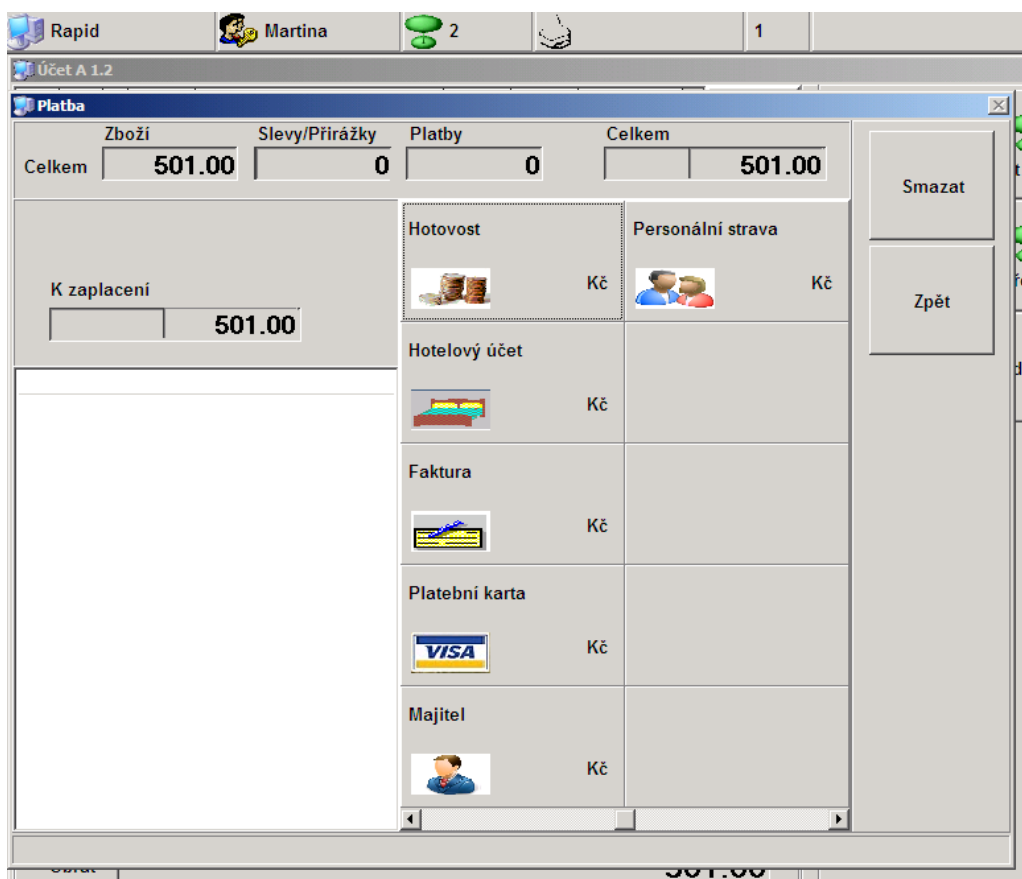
Rapid | Martina | 2 | 1

Účet A 1.2

Platba

| | Zboží | Slevy/Přirážky | Platby | Celkem |
|---|---|---|---|---|
| Celkem | 501.00 | 0 | 0 | 501.00 |

Smazat

Zpět

K zaplacení

501.00

Hotovost
Kč

Personální strava
Kč

Hotelový účet
Kč

Faktura
Kč

Platební karta
VISA
Kč

Majitel
Kč